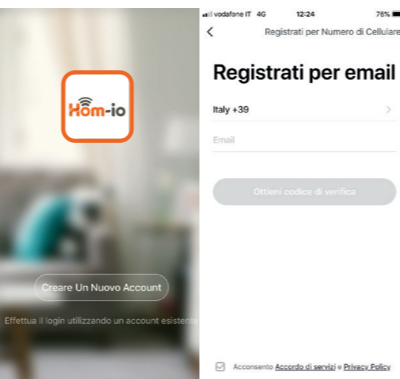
Hom-io

Creare Un Nuovo Account

Effettua il login utilizzando un account esistente

vodafone IT 4G 12:24 76%

<

Registrati per Numero di Cellulare

Registrati per email

Italy +39

>

Email

Ottieni codice di verifica

Acconsento Accordo di servizi e Privacy Policy